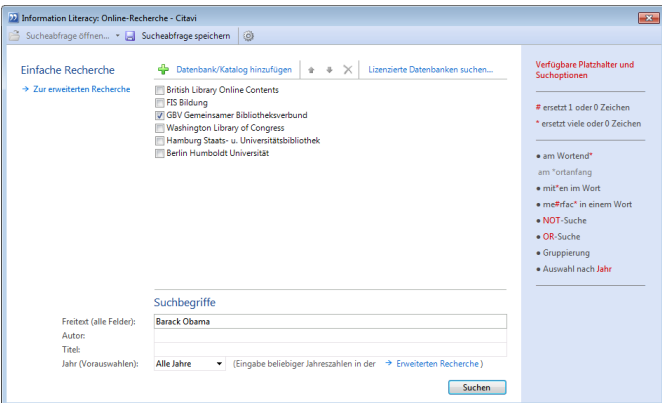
Information Literacy: Online-Recherche - Citavi

Suchabfrage öffnen... Suchabfrage speichern

Einfache Recherche

→ Zur erweiterten Recherche

Datenbank/Katalog hinzufügen

Lizenzierte Datenbanken suchen...

British Library Online Contents
FIS Bildung
GBV Gemeinsamer Bibliotheksverbund
Washington Library of Congress
Hamburg Staats- u. Universitätsbibliothek
Berlin Humboldt Universität

Suchbegriffe

Freitext (alle Felder): Barack Obama
Autor:
Titel:
Jahr (Vorauswahlen): Alle Jahre (Eingabe beliebiger Jahreszahlen in der → Erweiterten Recherche )

Suchen

Verfügbare Platzhalter und Suchoptionen

# ersetzt 1 oder 0 Zeichen
* ersetzt viele oder 0 Zeichen

• am Wortend*
am *ortanfang
• mit*en im Wort
• me#rfac* in einem Wort
• NOT-Suche
• OR-Suche
• Gruppierung
• Auswahl nach Jahr